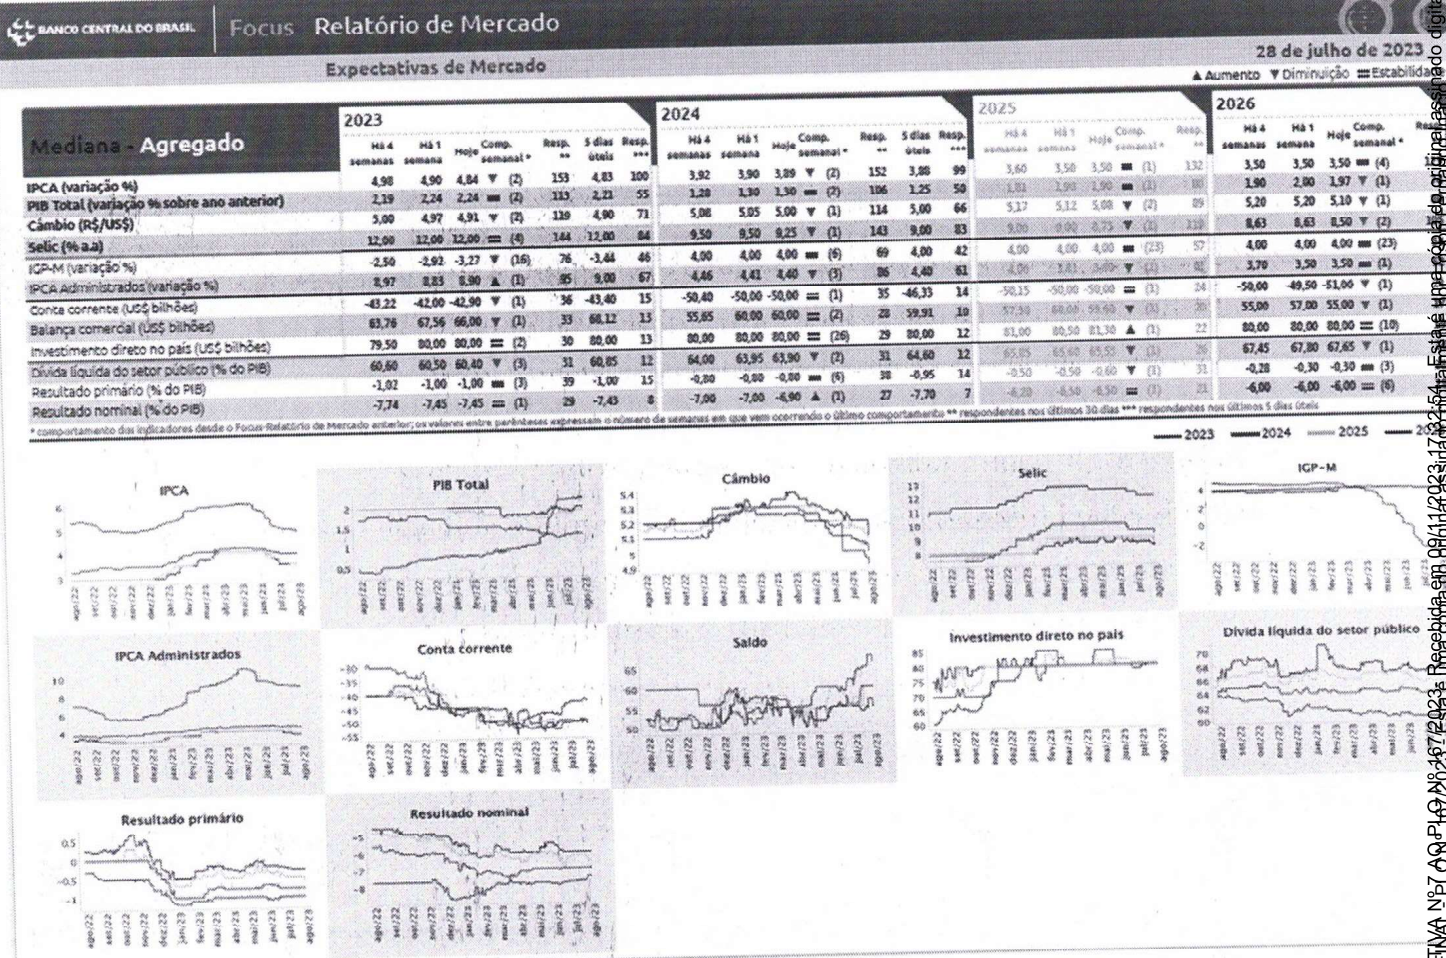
BANCO CENTRAL DO BRASIL Focus Relatório de Mercado

Expectativas de Mercado

28 de julho de 2023

▲Aumento ▼Diminuição = Estabilidade

Mediana - Agregado

| | 2023 Há 4 semanas | Há 1 semana | Hoje | Comp. semanal * | Resp. ** | 5 dias úteis | Resp. *** | 2024 Há 4 semanas | Há 1 semana | Hoje | Comp. semanal * | Resp. ** | 5 dias úteis | Resp. *** | 2025 Há 4 semanas | Há 1 semana | Hoje | Comp. semanal * | Resp. ** | 2026 Há 4 semanas | Há 1 semana | Hoje | Comp. semanal * |
|---|---|---|---|---|---|---|---|---|---|---|---|---|---|---|---|---|---|---|---|---|---|---|---|
| IPCA (variação %) | 4,98 | 4,90 | 4,84 | ▼ (2) | 153 | 4,83 | 100 | 3,92 | 3,90 | 3,89 | ▼ (2) | 152 | 3,88 | 99 | 3,60 | 3,50 | 3,50 | = (1) | 132 | 3,50 | 3,50 | 3,50 | = (4) |
| PIB Total (variação % sobre ano anterior) | 2,19 | 2,24 | 2,24 | = (2) | 113 | 2,21 | 55 | 1,28 | 1,30 | 1,30 | = (2) | 106 | 1,25 | 50 | 1,81 | 1,90 | 1,90 | = (1) | 88 | 1,90 | 2,00 | 1,97 | ▼ (1) |
| Câmbio (R$/US$) | 5,00 | 4,97 | 4,91 | ▼ (2) | 119 | 4,90 | 71 | 5,08 | 5,05 | 5,00 | ▼ (1) | 114 | 5,00 | 66 | 5,17 | 5,12 | 5,08 | ▼ (2) | 89 | 5,20 | 5,20 | 5,10 | ▼ (1) |
| Selic (% a.a) | 12,00 | 12,00 | 12,00 | = (4) | 144 | 12,00 | 84 | 9,50 | 9,50 | 9,25 | ▼ (1) | 143 | 9,00 | 83 | 9,00 | 9,00 | 8,75 | ▼ (1) | 119 | 8,63 | 8,63 | 8,50 | ▼ (2) |
| IGP-M (variação %) | -2,50 | -2,93 | -3,27 | ▼ (16) | 76 | -3,44 | 46 | 4,00 | 4,00 | 4,00 | = (6) | 69 | 4,00 | 42 | 4,00 | 4,00 | 4,00 | = (23) | 57 | 4,00 | 4,00 | 4,00 | = (23) |
| IPCA Administrados (variação %) | 8,97 | 8,83 | 8,90 | ▲ (1) | 85 | 9,00 | 67 | 4,46 | 4,41 | 4,40 | ▼ (3) | 86 | 4,40 | 61 | 4,00 | 3,81 | 3,69 | ▼ (1) | 42 | 3,70 | 3,50 | 3,50 | = (1) |
| Conta corrente (US$ bilhões) | -43,22 | -42,00 | -42,90 | ▼ (1) | 36 | -43,40 | 15 | -50,40 | -50,00 | -50,00 | = (1) | 35 | -46,33 | 14 | -50,15 | -50,00 | -50,00 | = (1) | 24 | -50,00 | -49,50 | -51,00 | ▼ (1) |
| Balança comercial (US$ bilhões) | 63,78 | 67,56 | 66,00 | ▼ (1) | 33 | 68,12 | 13 | 55,65 | 60,00 | 60,00 | = (2) | 28 | 59,91 | 10 | 57,50 | 60,00 | 59,60 | ▼ (1) | 20 | 55,00 | 57,00 | 55,00 | ▼ (1) |
| Investimento direto no país (US$ bilhões) | 79,50 | 80,00 | 80,00 | = (2) | 30 | 80,00 | 13 | 80,00 | 80,00 | 80,00 | = (26) | 29 | 80,00 | 12 | 81,00 | 80,50 | 81,30 | ▲ (1) | 22 | 80,00 | 80,00 | 80,00 | = (10) |
| Dívida líquida do setor público (% do PIB) | 60,60 | 60,50 | 60,40 | ▼ (3) | 31 | 60,85 | 12 | 64,00 | 63,95 | 63,90 | ▼ (2) | 31 | 64,60 | 12 | 65,85 | 65,60 | 65,55 | ▼ (1) | 26 | 67,45 | 67,80 | 67,65 | ▼ (1) |
| Resultado primário (% do PIB) | -1,02 | -1,00 | -1,00 | = (3) | 39 | -1,00 | 15 | -0,80 | -0,80 | -0,80 | = (6) | 38 | -0,95 | 14 | -0,50 | -0,50 | -0,60 | ▼ (1) | 31 | -0,28 | -0,30 | -0,30 | = (3) |
| Resultado nominal (% do PIB) | -7,74 | -7,45 | -7,45 | = (1) | 29 | -7,45 | 8 | -7,00 | -7,00 | -6,90 | ▲ (1) | 27 | -7,70 | 7 | -6,20 | -6,50 | -6,50 | = (1) | 21 | -6,00 | -6,00 | -6,00 | = (6) |

* comportamento dos indicadores desde o Focus-Relatório de Mercado anterior; os valores entre parênteses expressam o número de semanas em que vem ocorrendo o último comportamento ** respondentes nos últimos 30 dias *** respondentes nos últimos 5 dias úteis

2023 2024 2025 2026

IPCA
PIB Total
Câmbio
Selic
IGP-M
IPCA Administrados
Conta corrente
Saldo
Investimento direto no país
Dívida líquida do setor público
Resultado primário
Resultado nominal

ago/22 set/22 out/22 nov/22 dez/22 jan/23 fev/23 mar/23 abr/23 mai/23 jun/23 jul/23 ago/23

Recebida em 09/11/2023 17:32:54 Este é uma cópia do original assinado digitalmente
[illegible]